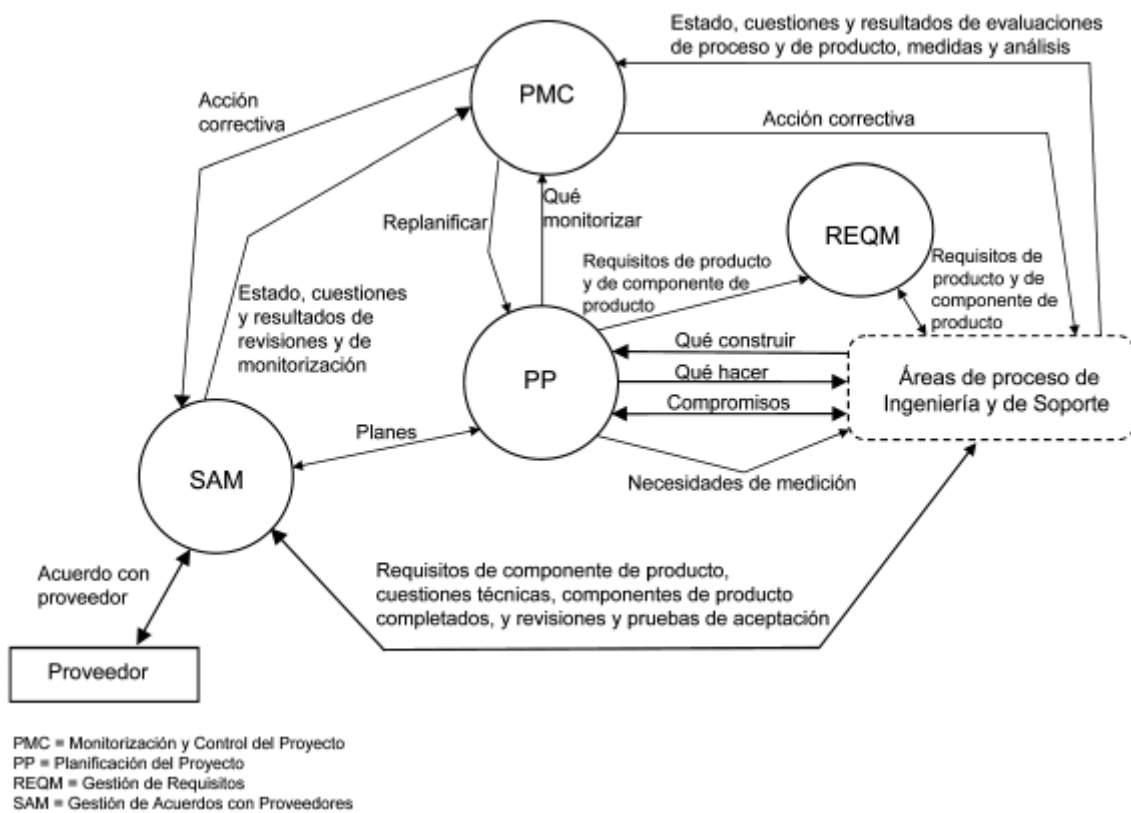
Estado, cuestiones y resultados de evaluaciones de proceso y de producto, medidas y análisis

PMC

Acción correctiva

Acción correctiva

Replanificar

Qué monitorizar

REQM

Requisitos de producto y de componente de producto

Requisitos de producto y de componente de producto

Estado, cuestiones y resultados de revisiones y de monitorización

Qué construir

PP

Qué hacer

Áreas de proceso de Ingeniería y de Soporte

Compromisos

Planes

SAM

Necesidades de medición

Acuerdo con proveedor

Requisitos de componente de producto, cuestiones técnicas, componentes de producto completados, y revisiones y pruebas de aceptación

Proveedor

PMC = Monitorización y Control del Proyecto
PP = Planificación del Proyecto
REQM = Gestión de Requisitos
SAM = Gestión de Acuerdos con Proveedores